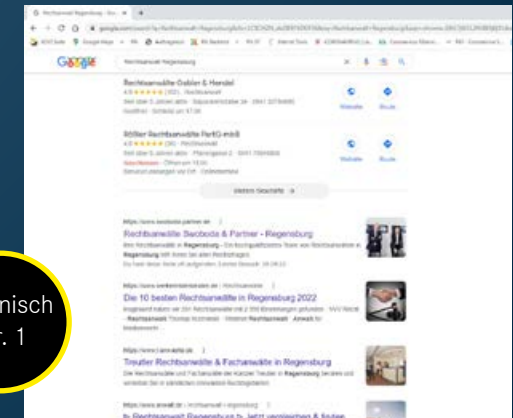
Google

Rechtsanwalt Regensburg

Rechtsanwälte Gabler & Hendel
4,9 ★★★★★
Website Route

Rößler Rechtsanwälte PartG mbB
4,8 ★★★★★
Website Route

Weitere Geschäfte

Rechtsanwälte Swoboda & Partner - Regensburg

Die 10 besten Rechtsanwälte in Regensburg 2022

Treuter Rechtsanwälte & Fachanwälte in Regensburg

nisch
. 1